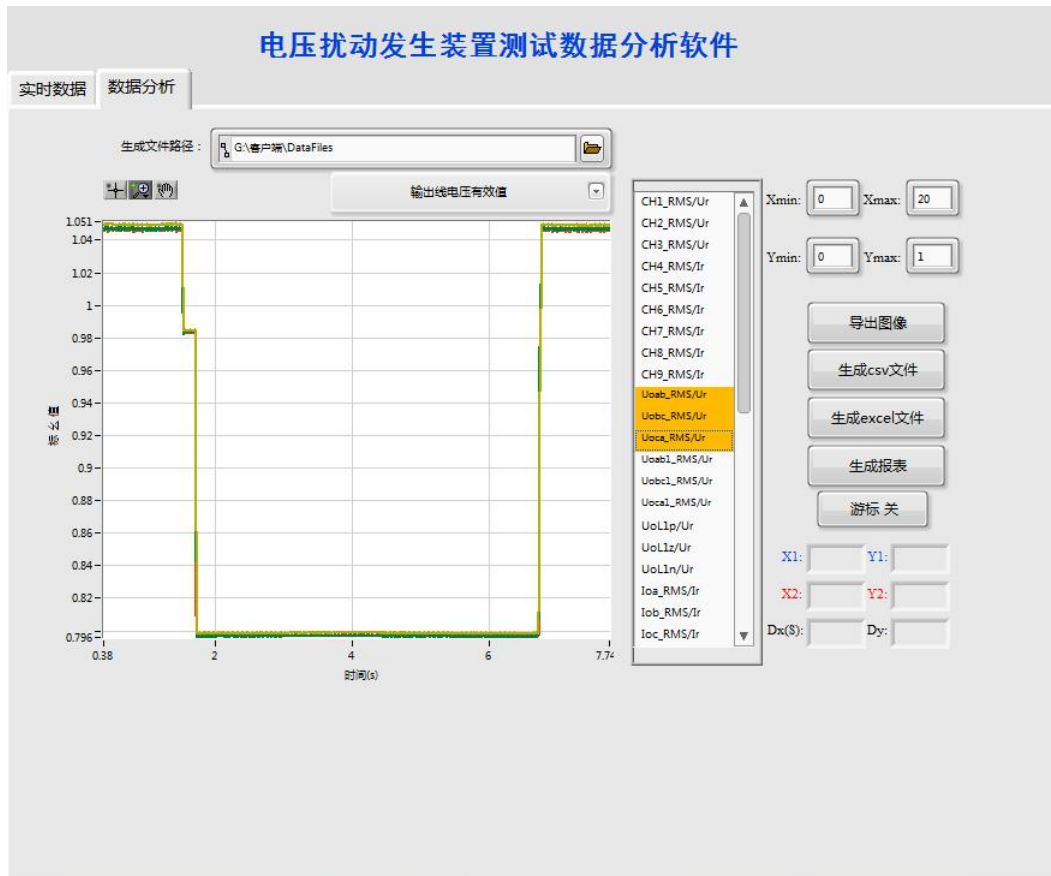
电压扰动发生装置测试数据分析软件

实时数据
数据分析

生成文件路径：
G:\客户端\DataFiles

输出线电压有效值

1.051
1.04
1.02
1
0.98
0.96
0.94
0.92
0.9
0.88
0.86
0.84
0.82
0.796
0.38
2
4
6
7.74
时间(s)
标幺值

CH1_RMS/Ur
CH2_RMS/Ur
CH3_RMS/Ur
CH4_RMS/Ir
CH5_RMS/Ir
CH6_RMS/Ir
CH7_RMS/Ir
CH8_RMS/Ir
CH9_RMS/Ir
Uoab_RMS/Ur
Uobc_RMS/Ur
Uoca_RMS/Ur
Uoab1_RMS/Ur
Uobc1_RMS/Ur
Uoca1_RMS/Ur
UoL1p/Ur
UoL1z/Ur
UoL1n/Ur
Ioa_RMS/Ir
Iob_RMS/Ir
Ioc_RMS/Ir

Xmin: 0
Xmax: 20
Ymin: 0
Ymax: 1

导出图像
生成csv文件
生成excel文件
生成报表
游标 关

X1:
Y1:
X2:
Y2:
Dx(S):
Dy: